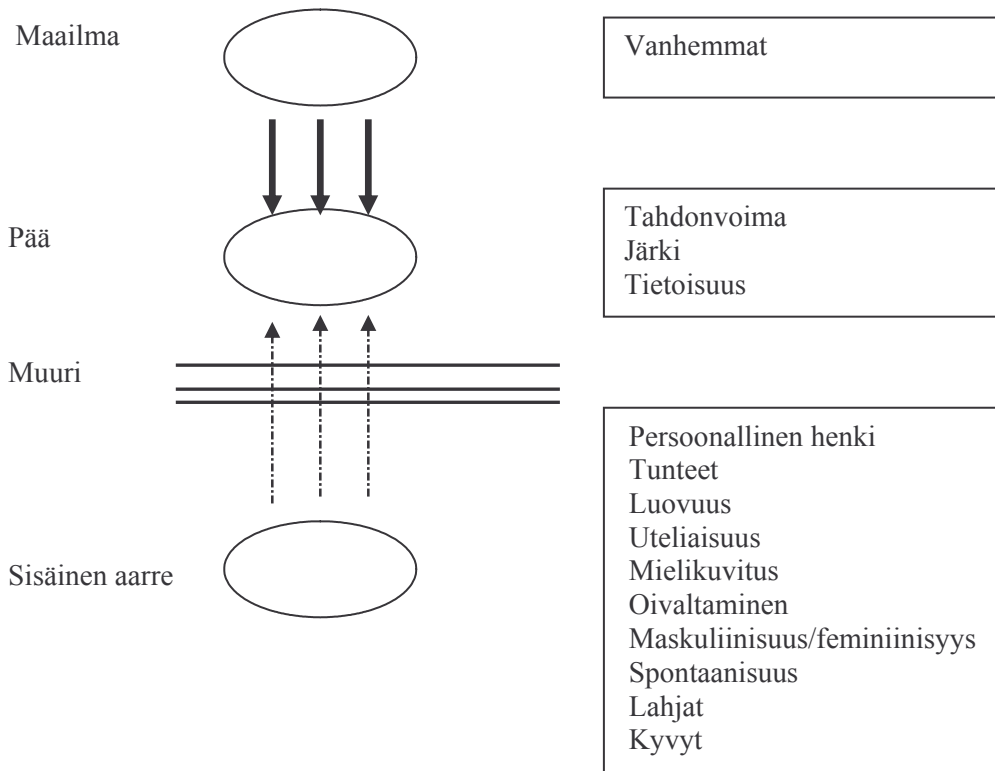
Maailma

Vanhemmat

Pää

Tahdonvoima
Järki
Tietoisuus

Muuri

Persoonallinen henki
Tunteet
Luovuus
Uteliaisuus
Mielikuvitus
Oivaltaminen
Maskuliinisuus/feminiinisyys
Spontaanisuus
Lahjat
Kyvyt

Sisäinen aarre